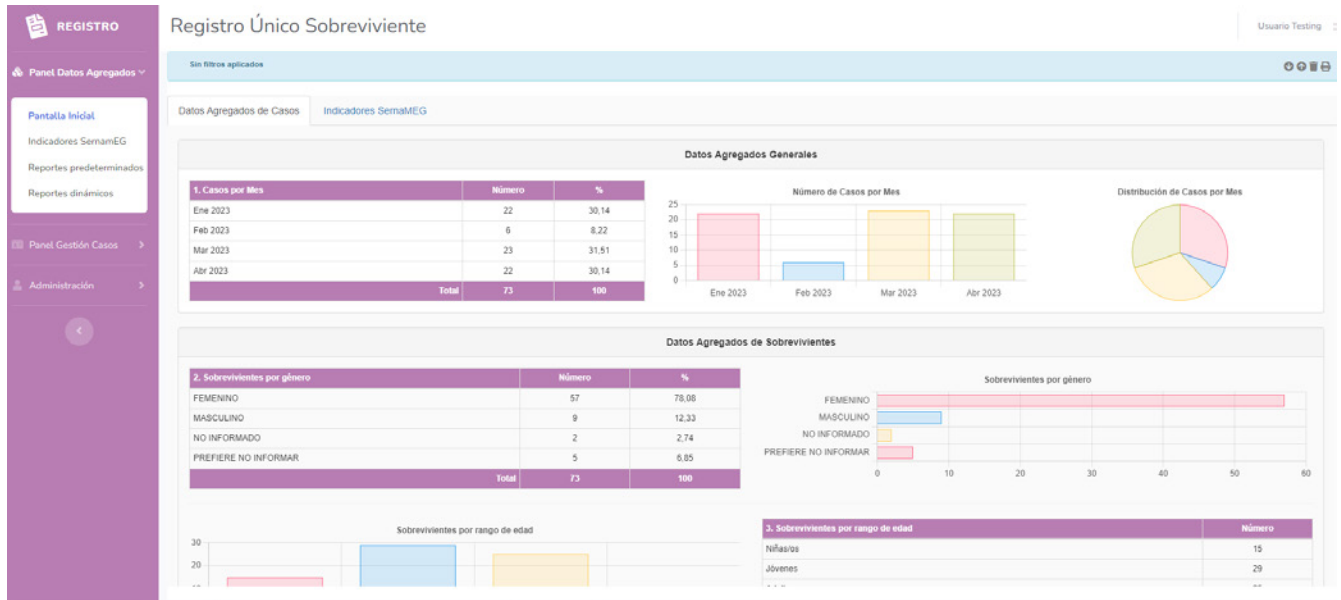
REGISTRO

Panel Datos Agregados

Pantalla Inicial
Indicadores SemamEG
Reportes predeterminados
Reportes dinámicos

Panel Gestión Casos

Administración

Registro Único Sobreviviente

Usuario Testing

Sin filtros aplicados

Datos Agregados de Casos | Indicadores SemaMEG

Datos Agregados Generales

| 1. Casos por Mes | Número | % |
|---|---|---|
| Ene 2023 | 22 | 30,14 |
| Feb 2023 | 6 | 8,22 |
| Mar 2023 | 23 | 31,51 |
| Abr 2023 | 22 | 30,14 |
| Total | 73 | 100 |

Número de Casos por Mes

25
20
15
10
5
0
Ene 2023
Feb 2023
Mar 2023
Abr 2023

Distribución de Casos por Mes

Datos Agregados de Sobrevivientes

| 2. Sobrevivientes por género | Número | % |
|---|---|---|
| FEMENINO | 57 | 78,08 |
| MASCULINO | 9 | 12,33 |
| NO INFORMADO | 2 | 2,74 |
| PREFIERE NO INFORMAR | 5 | 6,85 |
| Total | 73 | 100 |

Sobrevivientes por género

FEMENINO
MASCULINO
NO INFORMADO
PREFIERE NO INFORMAR
0 10 20 30 40 50 60

Sobrevivientes por rango de edad

30
20

| 3. Sobrevivientes por rango de edad | Número |
|---|---|
| Niñas/os | 15 |
| Jóvenes | 29 |
| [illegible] | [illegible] |